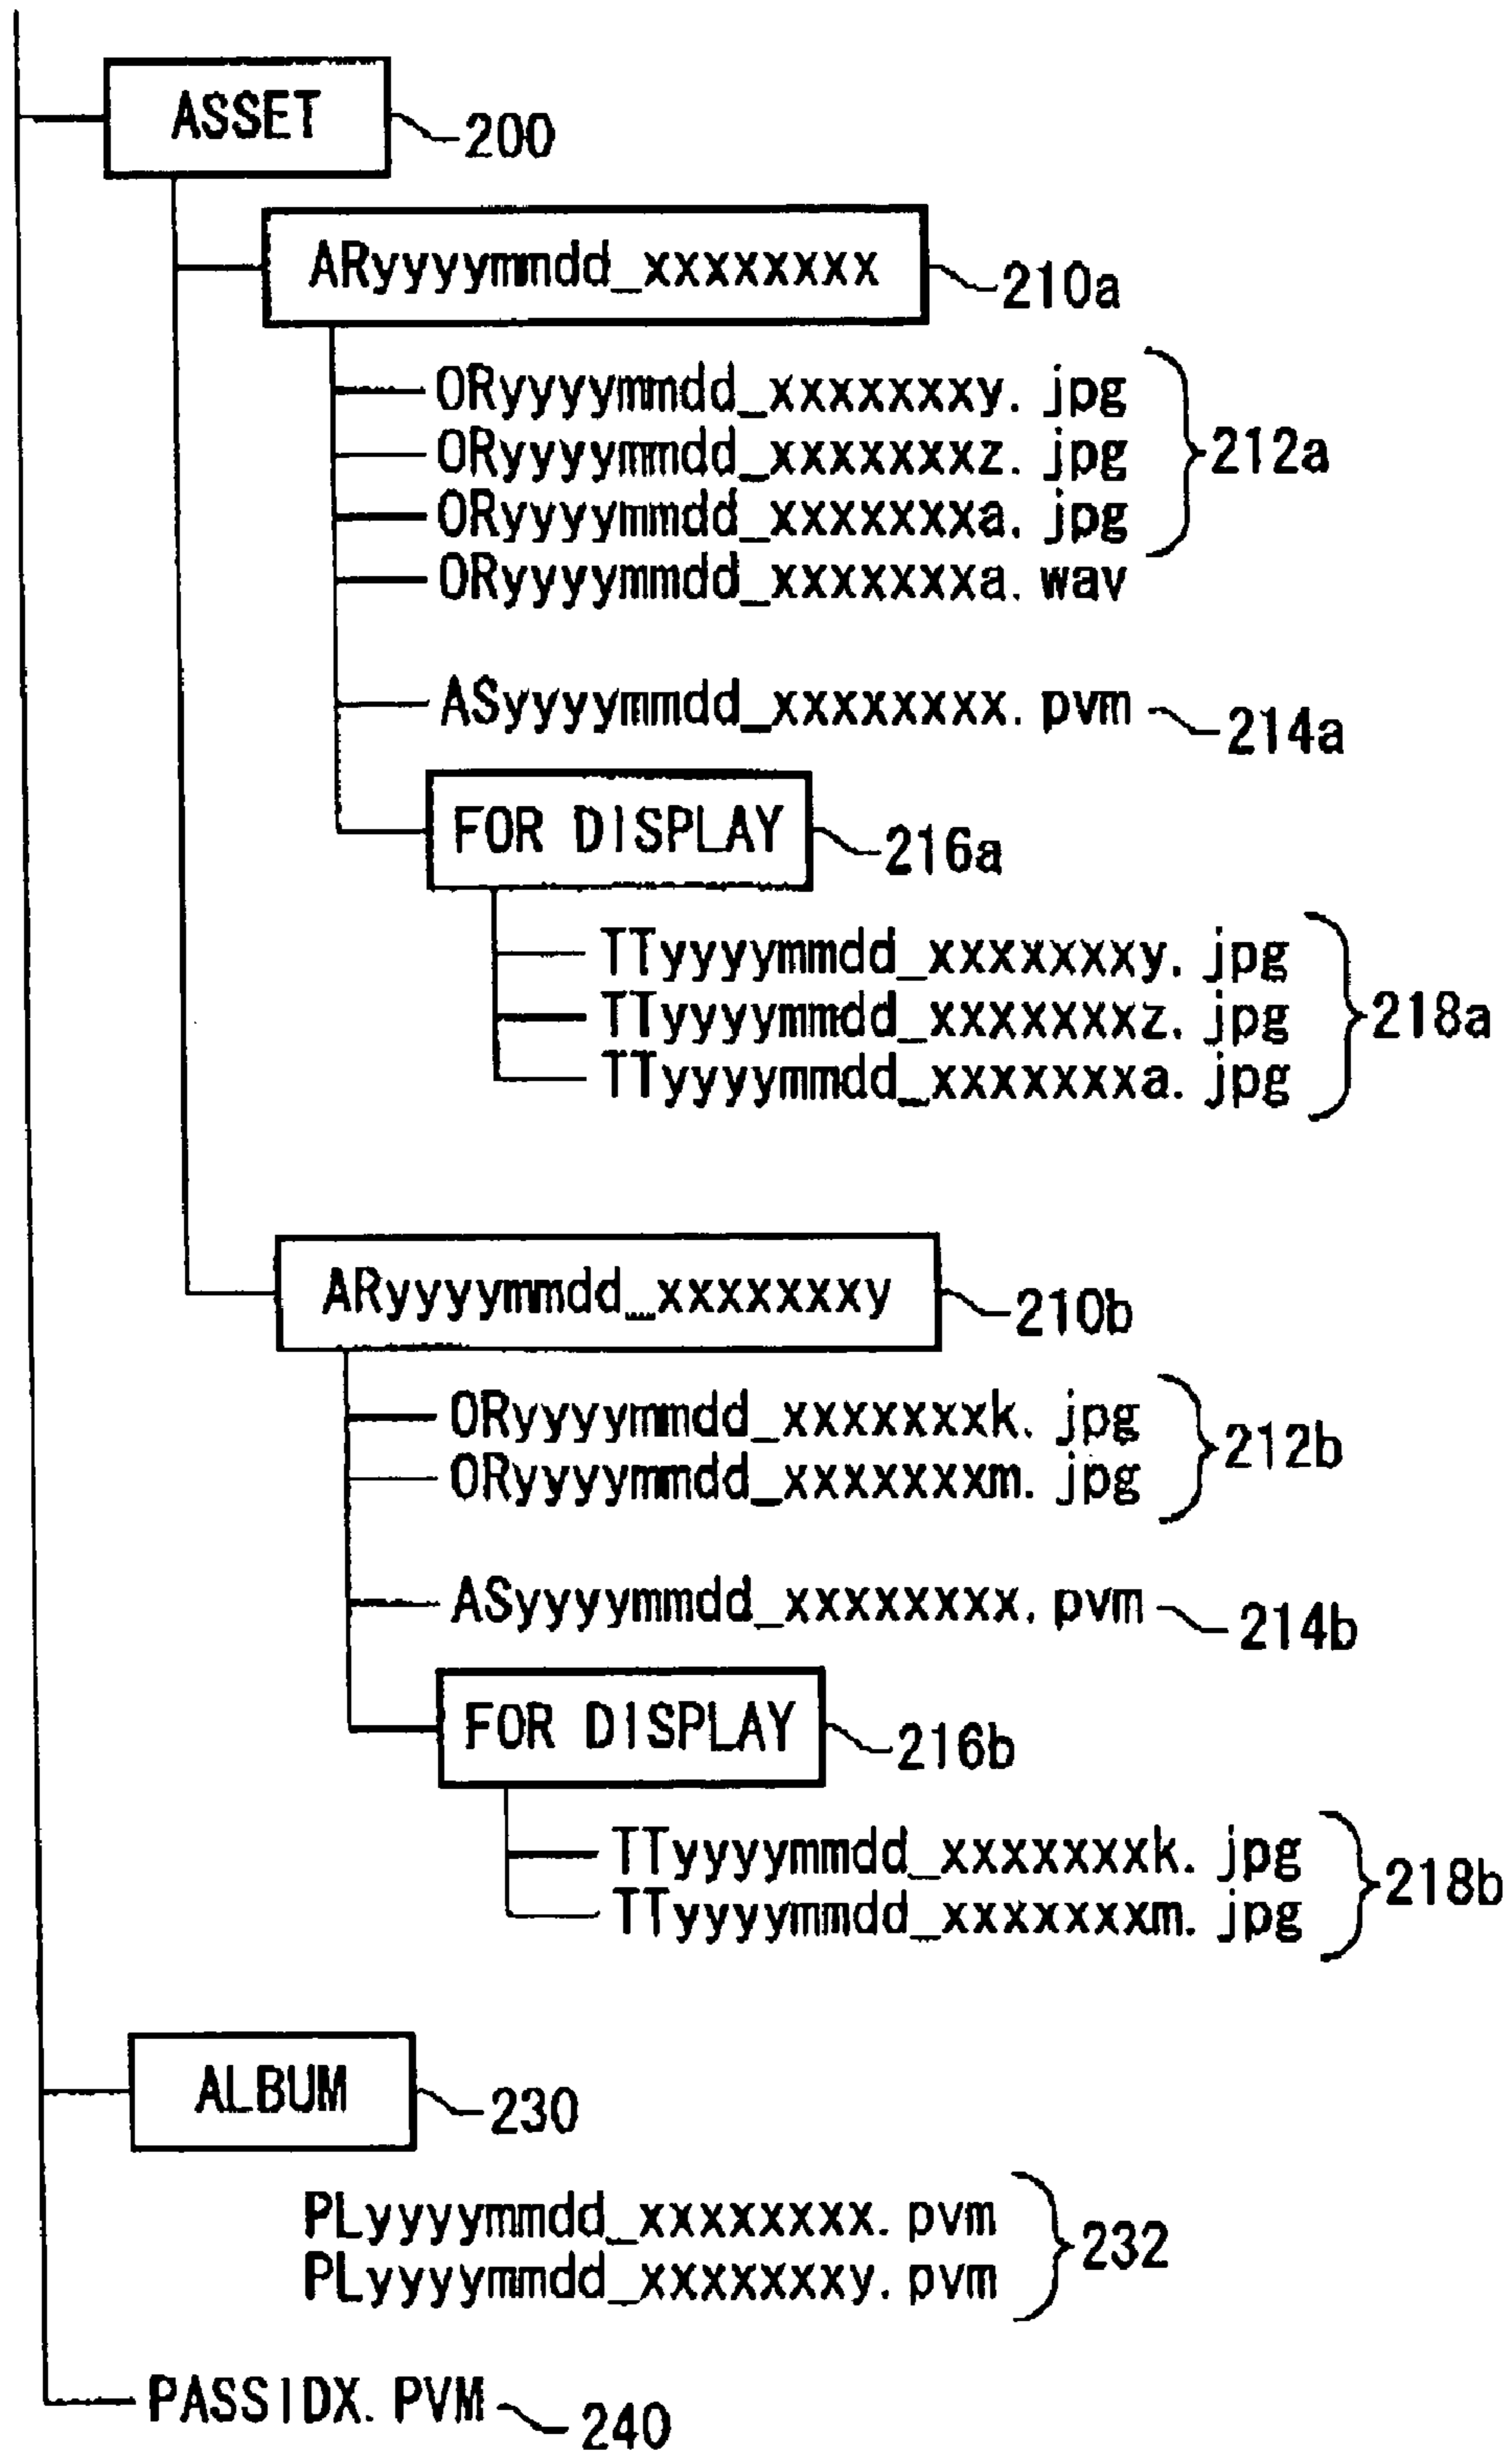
ASSET 200

ARyyyymmdd_xxxxxxxx 210a

ORyyyymmdd_xxxxxxxy. jpg
ORyyyymmdd_xxxxxxxz. jpg
ORyyyymmdd_xxxxxxxa. jpg
212a
ORyyyymmdd_xxxxxxxa. wav

ASyyyymmdd_xxxxxxxx. pvm 214a

FOR DISPLAY 216a

TTyyyymmdd_xxxxxxxy. jpg
TTyyyymmdd_xxxxxxxz. jpg
TTyyyymmdd_xxxxxxxa. jpg
218a

ARyyyymmdd_xxxxxxxy 210b

ORyyyymmdd_xxxxxxxk. jpg
ORyyyymmdd_xxxxxxxm. jpg
212b

ASyyyymmdd_xxxxxxxx. pvm 214b

FOR DISPLAY 216b

TTyyyymmdd_xxxxxxxk. jpg
TTyyyymmdd_xxxxxxxm. jpg
218b

ALBUM 230

PLyyyymmdd_xxxxxxxx. pvm
PLyyyymmdd_xxxxxxxy. pvm
232

PASSIDX. PVM 240